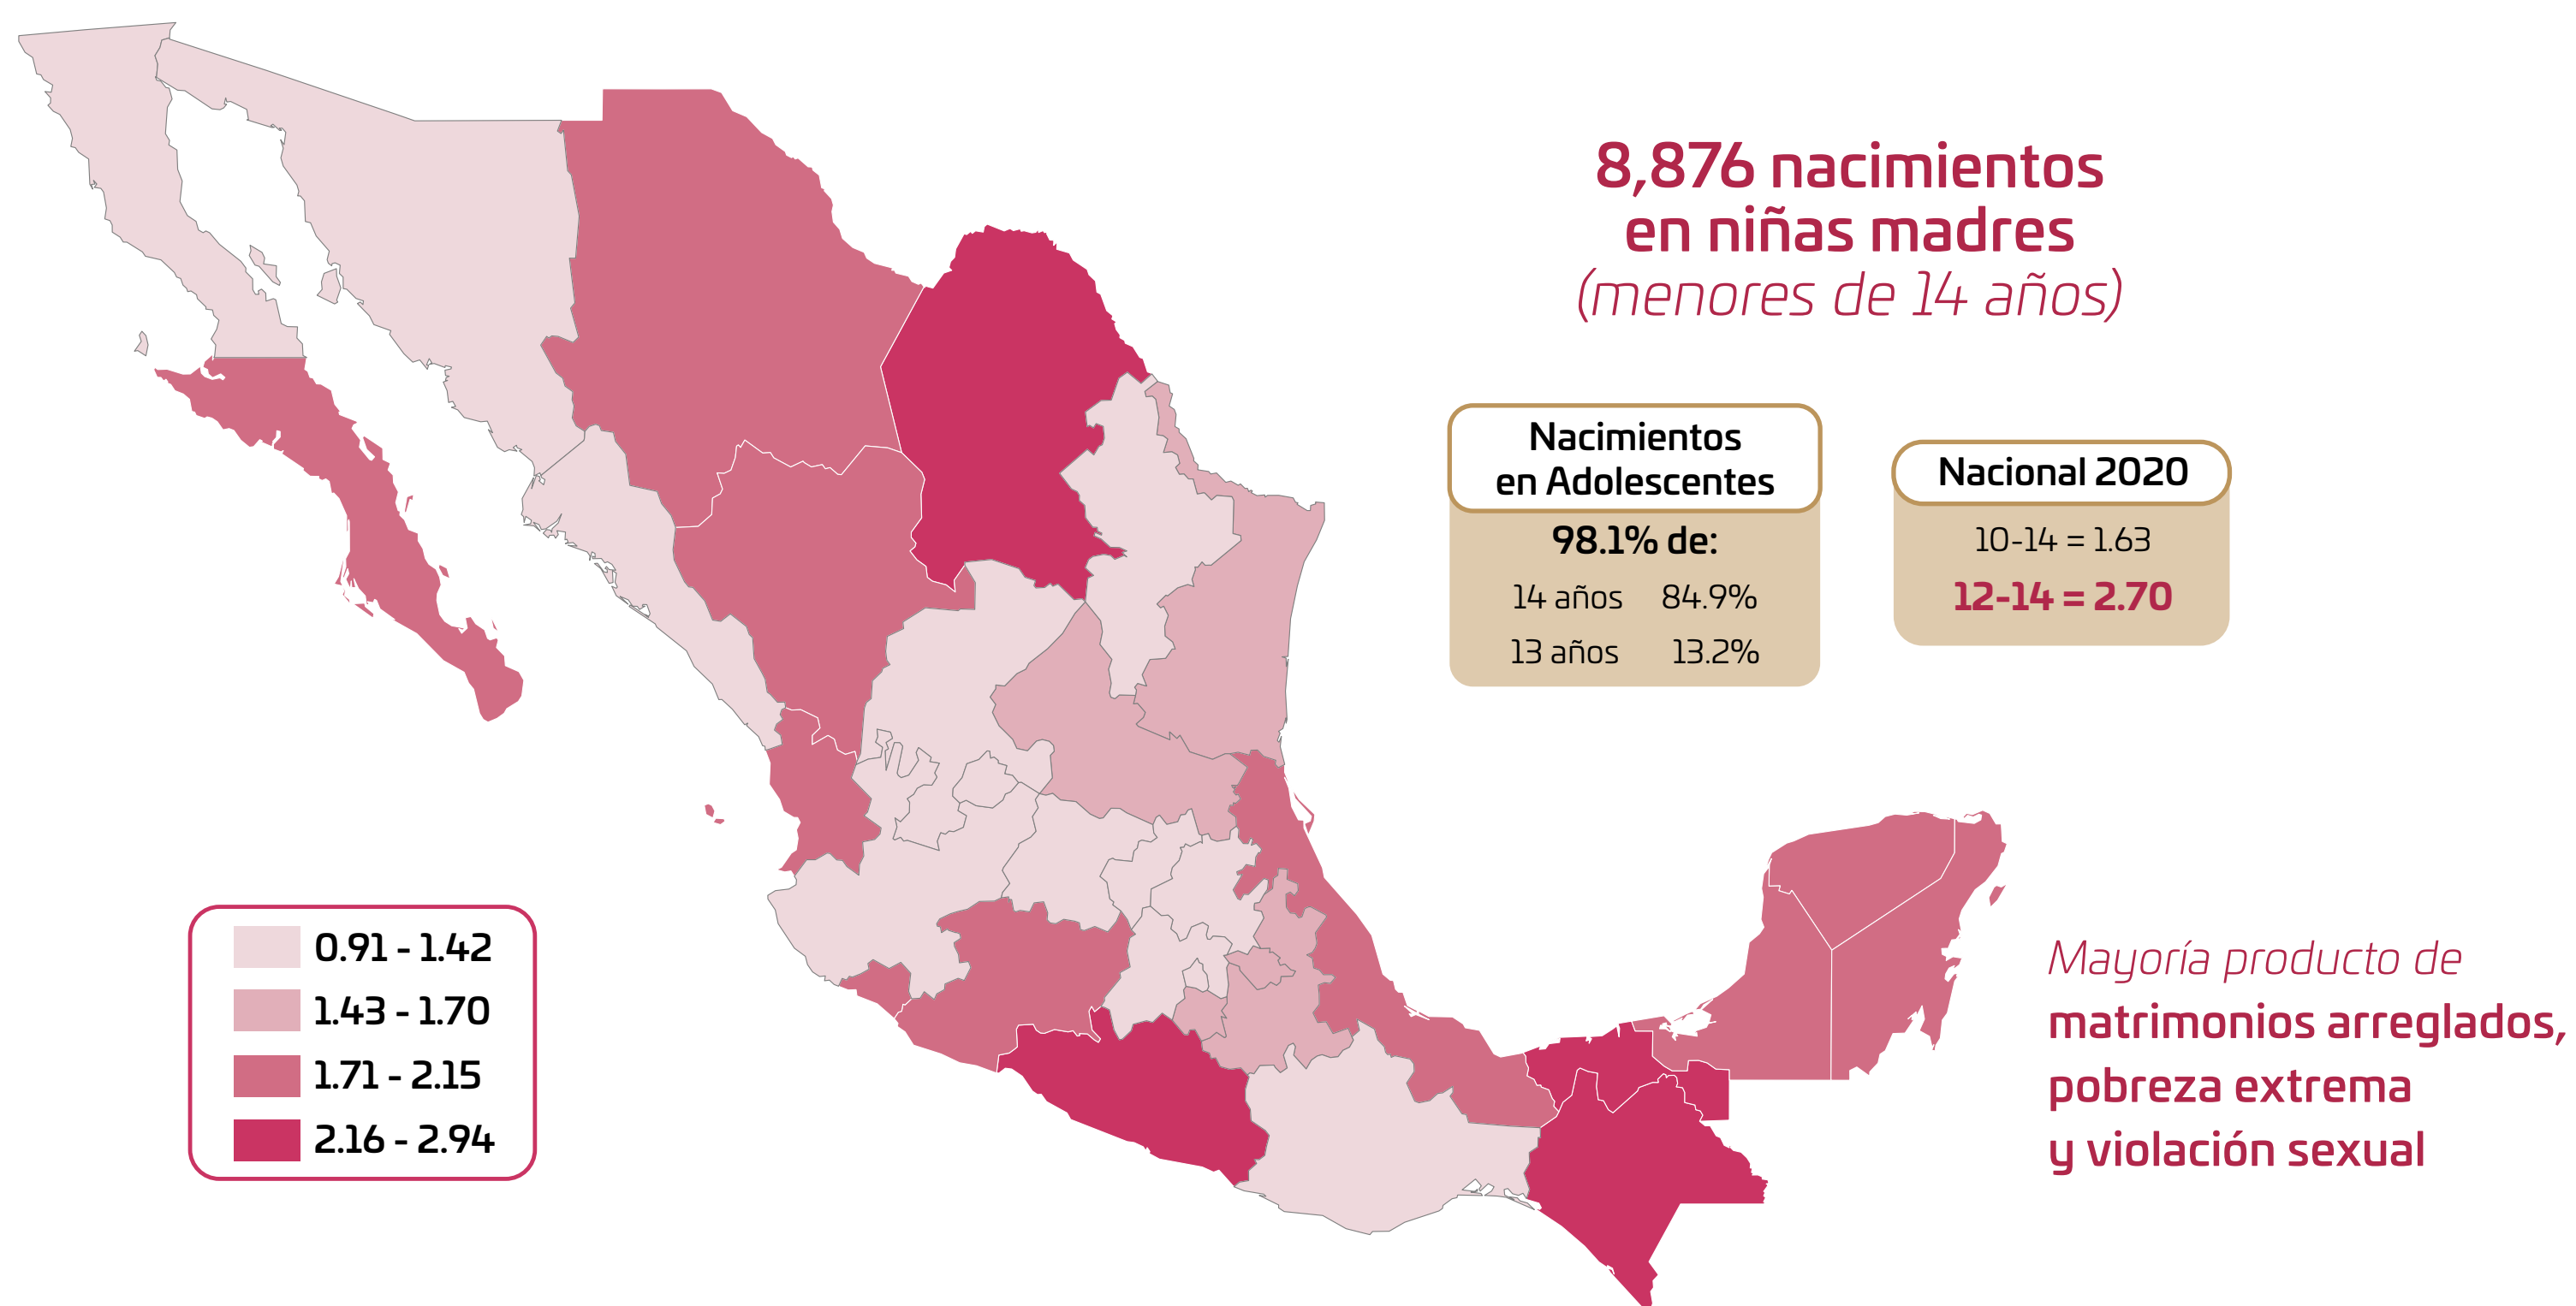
8,876 nacimientos en niñas madres
(menores de 14 años)

Nacimientos en Adolescentes
98.1% de:
14 años 84.9%
13 años 13.2%

Nacional 2020
10-14 = 1.63
12-14 = 2.70

0.91 - 1.42
1.43 - 1.70
1.71 - 2.15
2.16 - 2.94

Mayoría producto de matrimonios arreglados, pobreza extrema y violación sexual